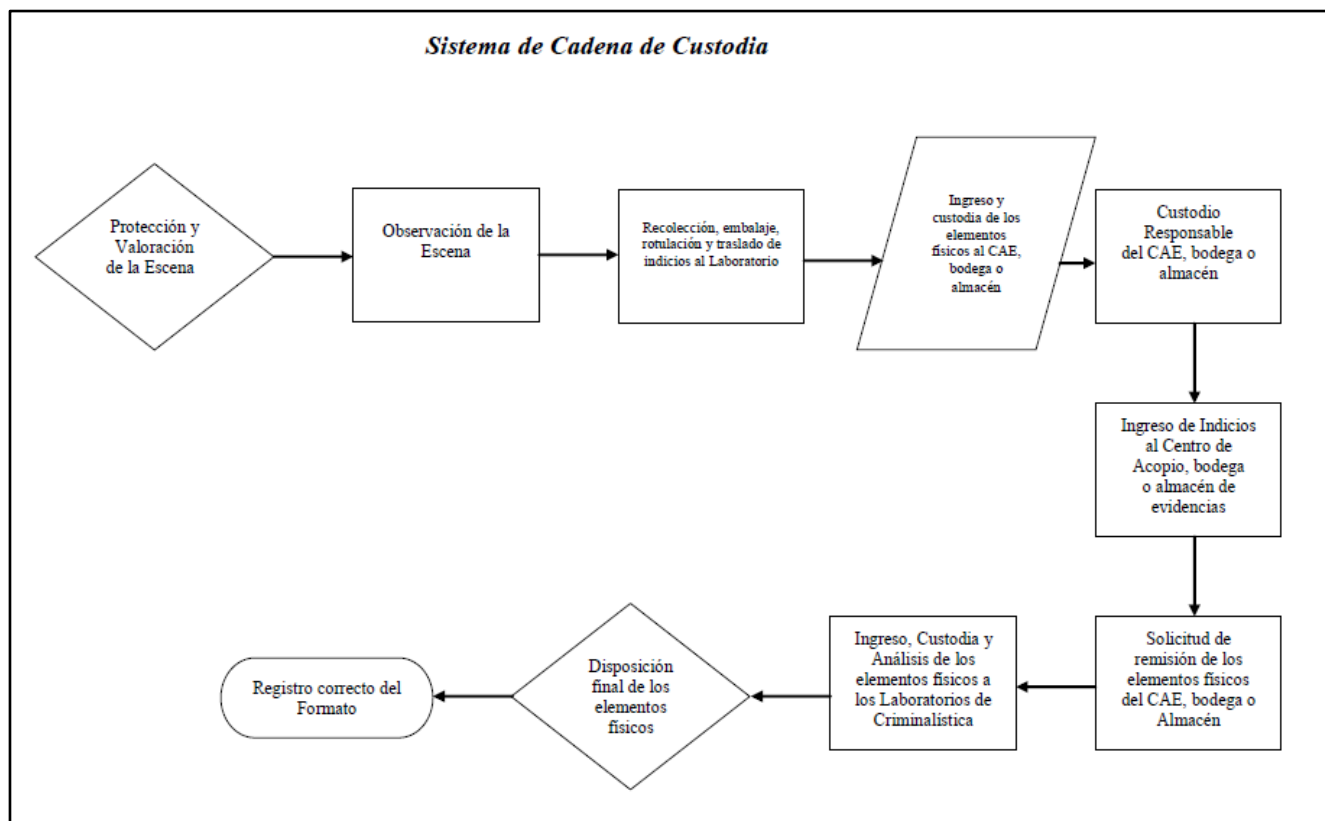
Sistema de Cadena de Custodia

Protección y Valoración de la Escena

Observación de la Escena

Recolección, embalaje, rotulación y traslado de indicios al Laboratorio

Ingreso y custodia de los elementos físicos al CAE, bodega o almacén

Custodio Responsable del CAE, bodega o almacén

Ingreso de Indicios al Centro de Acopio, bodega o almacén de evidencias

Solicitud de remisión de los elementos físicos del CAE, bodega o Almacén

Ingreso, Custodia y Análisis de los elementos físicos a los Laboratorios de Criminalística

Disposición final de los elementos físicos

Registro correcto del Formato